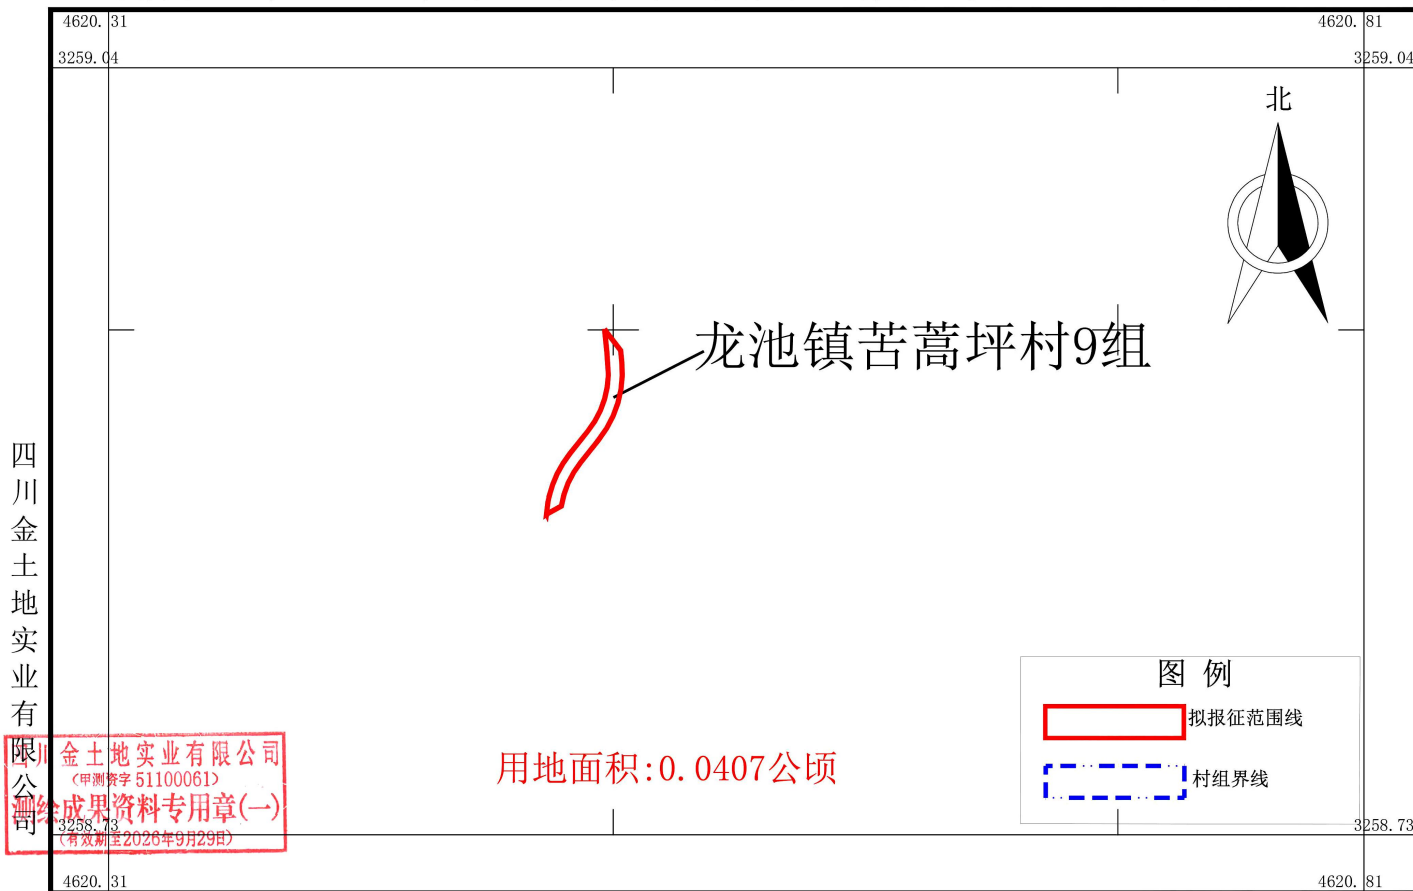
4620.31
4620.81
3259.04
3259.04
北
龙池镇苦蒿坪村9组
四川金土地实业有限公司
图例
拟报征范围线
村组界线
用地面积:0.0407公顷
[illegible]川金土地实业有限公司
(甲测资字 51100061)
测绘成果资料专用章(一)
(有效期至2026年9月29日)
3258.73
3258.73
4620.31
4620.81